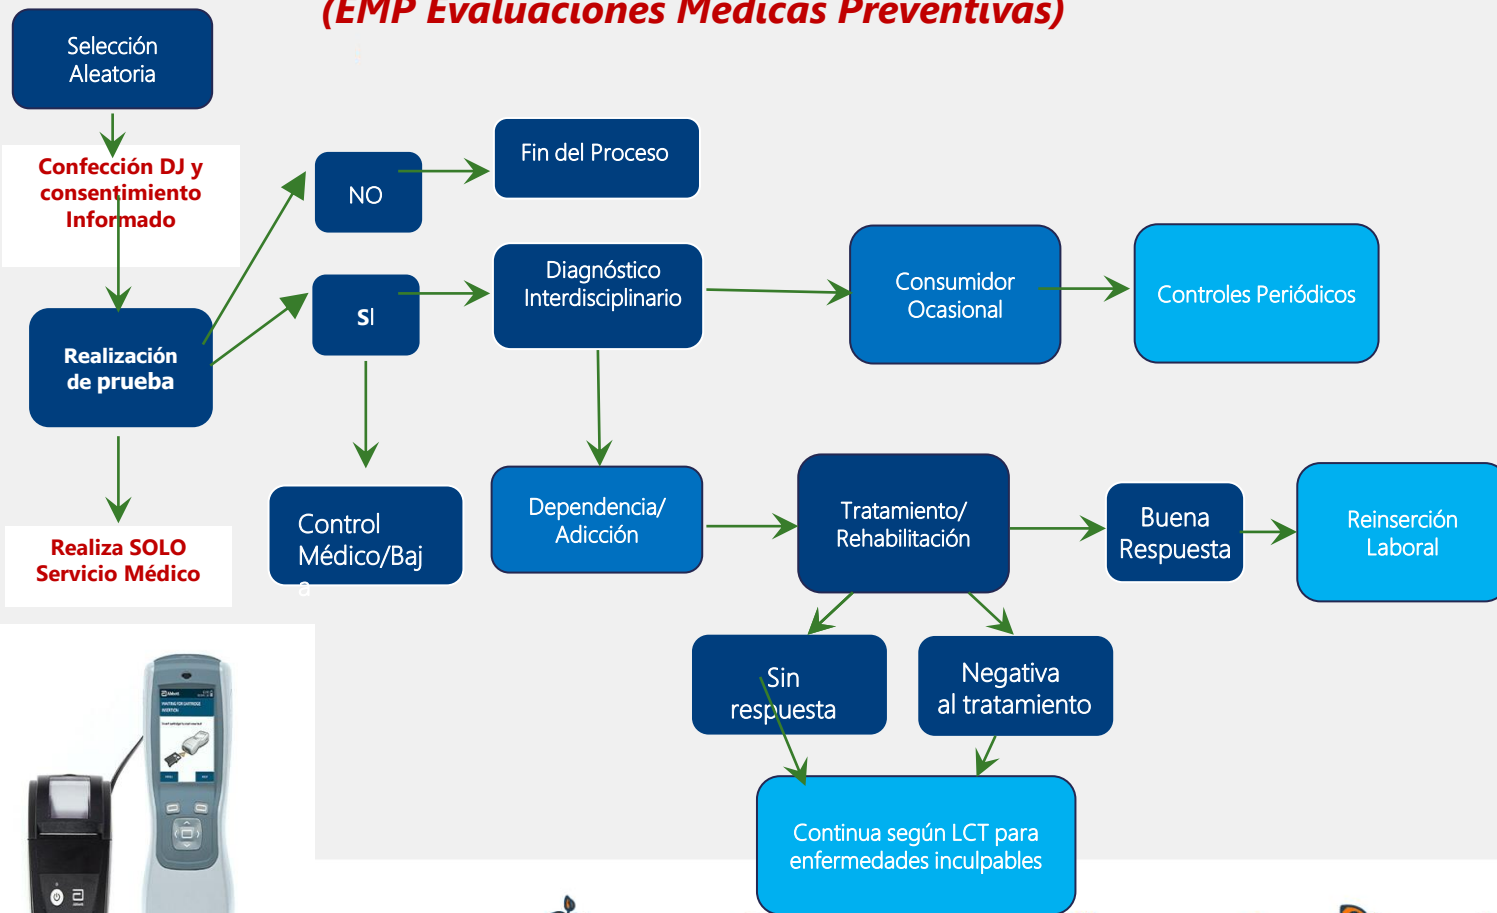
(EMP Evaluaciones Médicas Preventivas)

Selección Aleatoria

Confección DJ y consentimiento Informado

Realización de prueba

Realiza SOLO Servicio Médico

NO

Fin del Proceso

SI

Diagnóstico Interdisciplinario

Consumidor Ocasional

Controles Periódicos

Control Médico/Baja

Dependencia/ Adicción

Tratamiento/ Rehabilitación

Buena Respuesta

Reinserción Laboral

Sin respuesta

Negativa al tratamiento

Continua según LCT para enfermedades inculpables